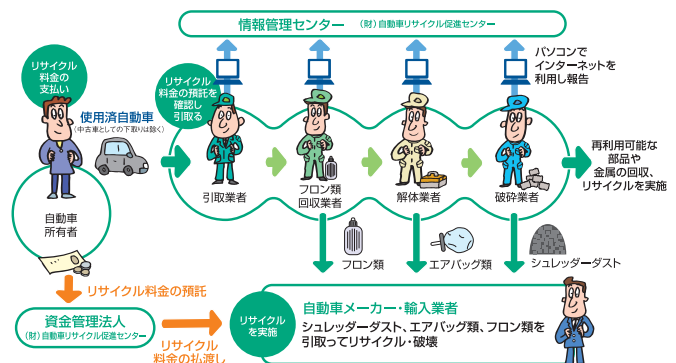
情報管理センター （財）自動車リサイクル促進センター

パソコンでインターネットを利用し報告

リサイクル料金の支払い

使用済自動車
（中古車としての下取りは除く）

リサイクル料金の預託を確認し引取る

引取業者

フロン類回収業者

解体業者

破砕業者

再利用可能な部品や金属の回収、リサイクルを実施

自動車所有者

フロン類

エアバッグ類

シュレッダーダスト

リサイクル料金の預託

資金管理法人
（財）自動車リサイクル促進センター

リサイクル料金の払渡し

リサイクルを実施

自動車メーカー・輸入業者
シュレッダーダスト、エアバッグ類、フロン類を引取ってリサイクル・破壊